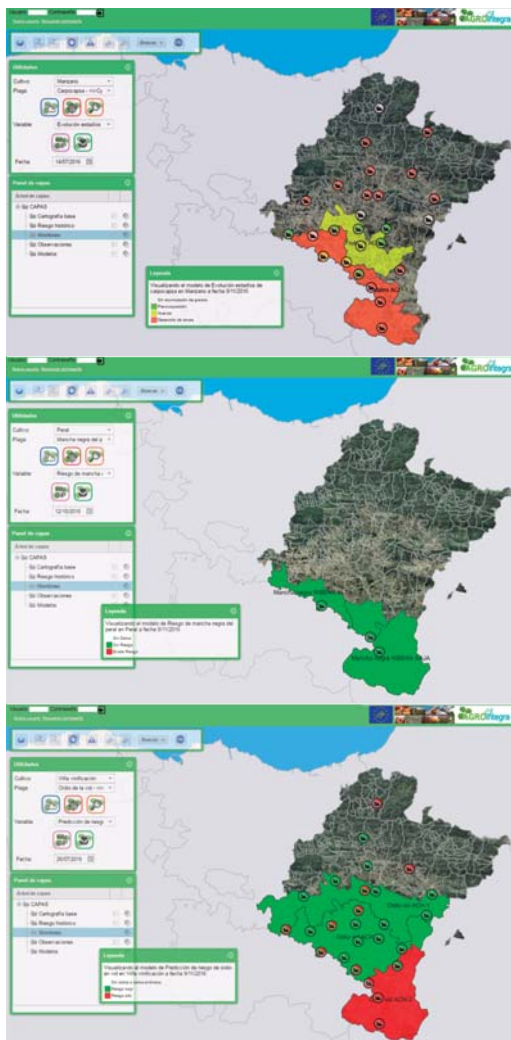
Usuario Contraseña

Nuevo usuario Recordar contraseña

AGROintegra

Buscar

Utilidades

Cultivo Manzano

Plaga Carpocapsa

Variable Evolución estadios

Fecha 14/07/2016

Panel de capas

Árbol de capas

CAPAS

Cartografía base

Riesgo histórico

Monitores

Observaciones

Modelos

Leyenda

Visualizando el modelo de Evolución estadios de carpocapsa en Manzano a fecha 9/11/2016

Sin acumulación de grados

Preoviposición

Huevos

Desarrollo de larvas

Usuario Contraseña

Nuevo usuario Recordar contraseña

AGROintegra

Buscar

Utilidades

Cultivo Peral

Plaga Mancha negra del p

Variable Riesgo de mancha

Fecha 12/10/2016

Panel de capas

Árbol de capas

CAPAS

Cartografía base

Riesgo histórico

Monitores

Observaciones

Modelos

Leyenda

Visualizando el modelo de Riesgo de mancha negra del peral en Peral a fecha 9/11/2016

Sin Datos

Sin Riesgo

Bruto Riesgo

Usuario Contraseña

Nuevo usuario Recordar contraseña

AGROintegra

Buscar

Utilidades

Cultivo Viña vinificación

Plaga Oídio de la vid

Variable Predicción de riesgo

Fecha 20/07/2016

Panel de capas

Árbol de capas

CAPAS

Cartografía base

Riesgo histórico

Monitores

Observaciones

Modelos

Leyenda

Visualizando el modelo de Predicción de riesgo de oidio en vid en Viña vinificación a fecha 9/11/2016

Riesgo bajo

Riesgo alto